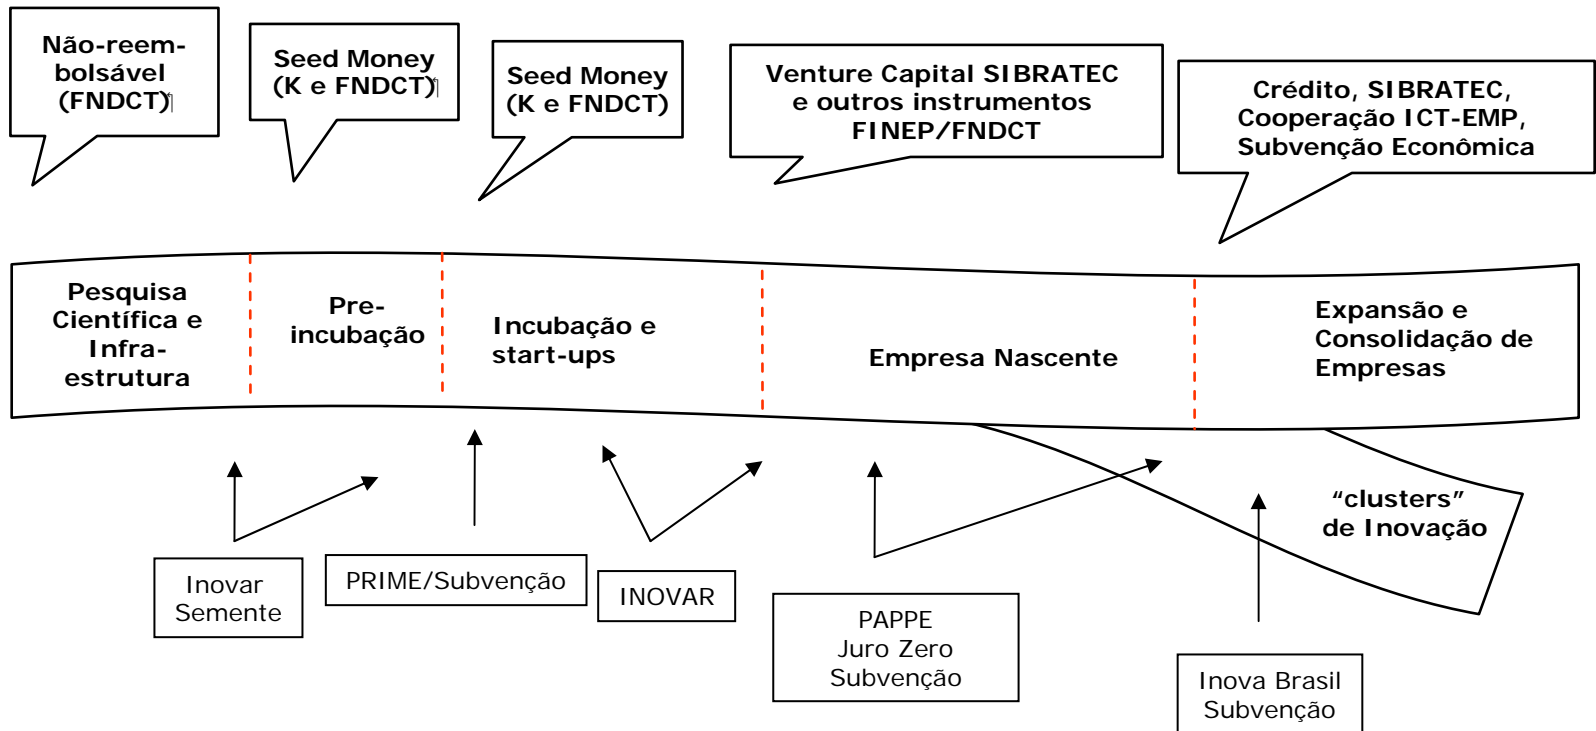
Não-reembolsável (FNDCT)

Seed Money (K e FNDCT)

Seed Money (K e FNDCT)

Venture Capital SIBRATEC e outros instrumentos FINEP/FNDCT

Crédito, SIBRATEC, Cooperação ICT-EMP, Subvenção Econômica

Pesquisa Científica e Infra-estrutura

Pre-incubação

Incubação e start-ups

Empresa Nascente

Expansão e Consolidação de Empresas

"clusters" de Inovação

Inovar Semente

PRIME/Subvenção

INOVAR

PAPPE Juro Zero Subvenção

Inova Brasil Subvenção